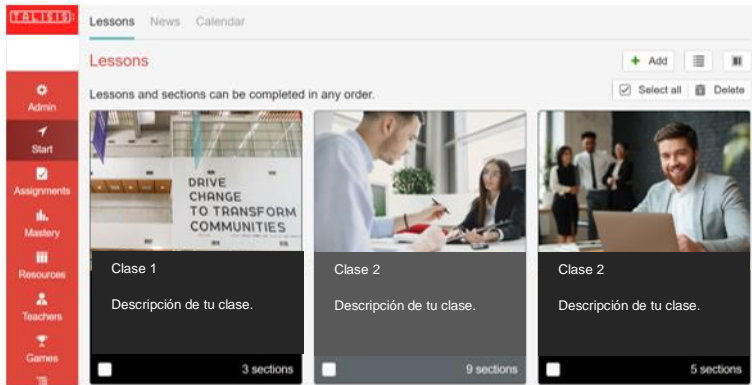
TALISIS

Admin
Start
Assignments
Mastery
Resources
Teachers
Games

Lessons News Calendar

Lessons

+ Add

Lessons and sections can be completed in any order.

Select all Delete

DRIVE CHANGE TO TRANSFORM COMMUNITIES

Clase 1

Descripción de tu clase.

3 sections

Clase 2

Descripción de tu clase.

9 sections

Clase 2

Descripción de tu clase.

5 sections